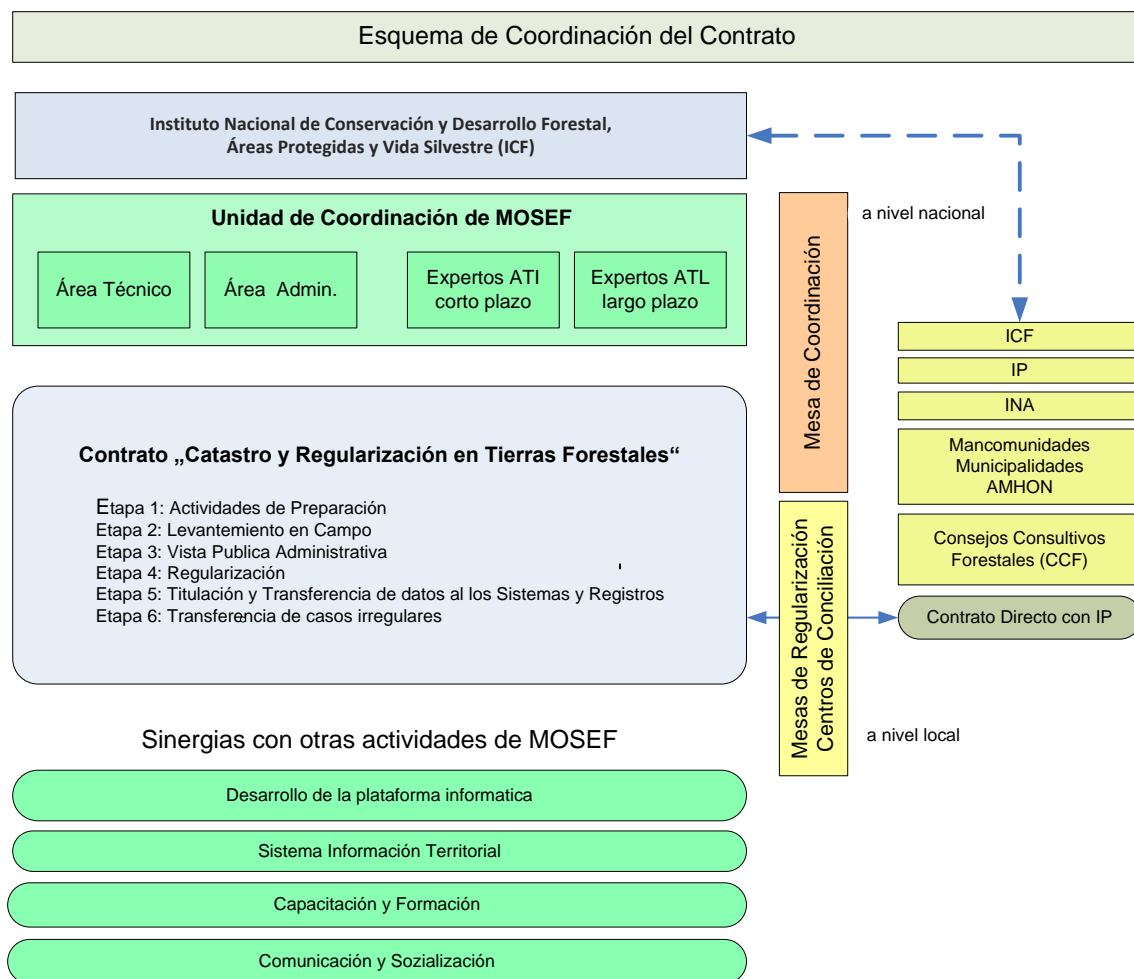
Esquema de Coordinación del Contrato

Instituto Nacional de Conservación y Desarrollo Forestal, Áreas Protegidas y Vida Silvestre (ICF)

Unidad de Coordinación de MOSEF

Área Técnico

Área Admin.

Expertos ATI corto plazo

Expertos ATL largo plazo

Mesa de Coordinación

a nivel nacional

ICF

IP

INA

Mancomunidades Municipalidades AMHON

Consejos Consultivos Forestales (CCF)

Contrato „Catastro y Regularización en Tierras Forestales“

Etapa 1: Actividades de Preparación
Etapa 2: Levantemiento en Campo
Etapa 3: Vista Publica Administrativa
Etapa 4: Regularización
Etapa 5: Titulación y Transferencia de datos al los Sistemas y Registros
Etapa 6: Transferencia de casos irregulares

Mesas de Regularización Centros de Conciliación

Contrato Directo con IP

a nivel local

Sinergias con otras actividades de MOSEF

Desarrollo de la plataforma informatica

Sistema Información Territorial

Capacitación y Formación

Comunicación y Sozialización